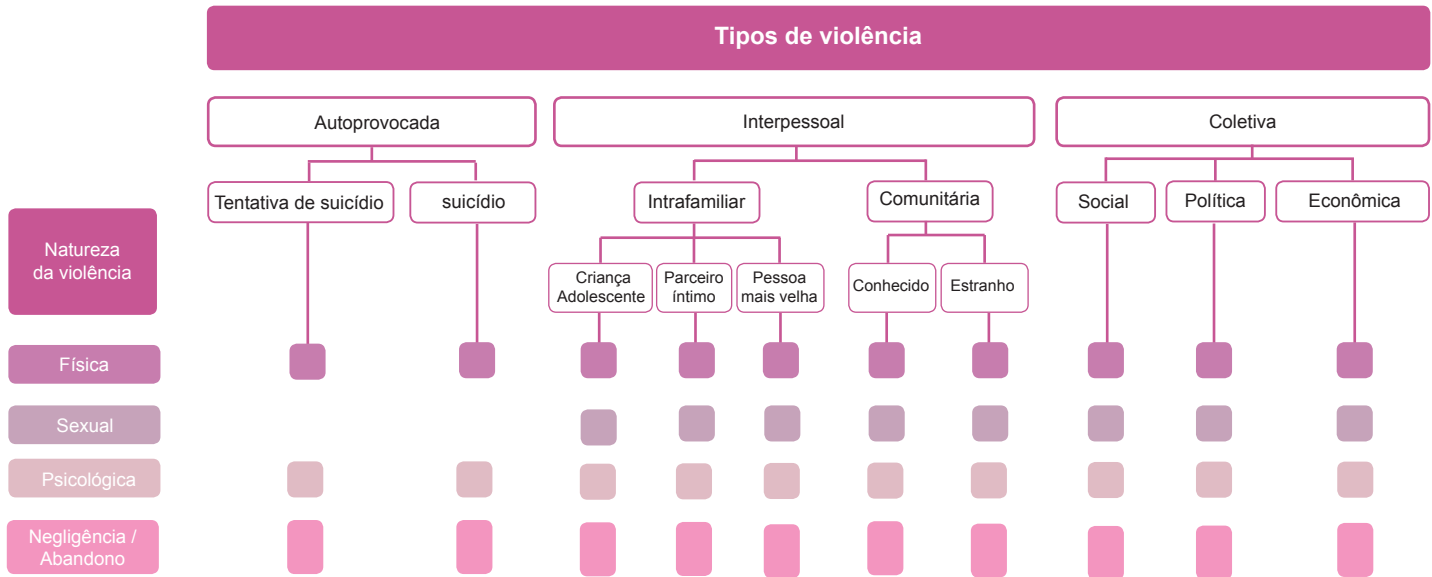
Tipos de violência

Autoprovocada

Interpessoal

Coletiva

Tentativa de suicídio

suicídio

Intrafamiliar

Comunitária

Social

Política

Econômica

Natureza da violência

Criança Adolescente

Parceiro íntimo

Pessoa mais velha

Conhecido

Estranho

Física

Sexual

Psicológica

Negligência / Abandono